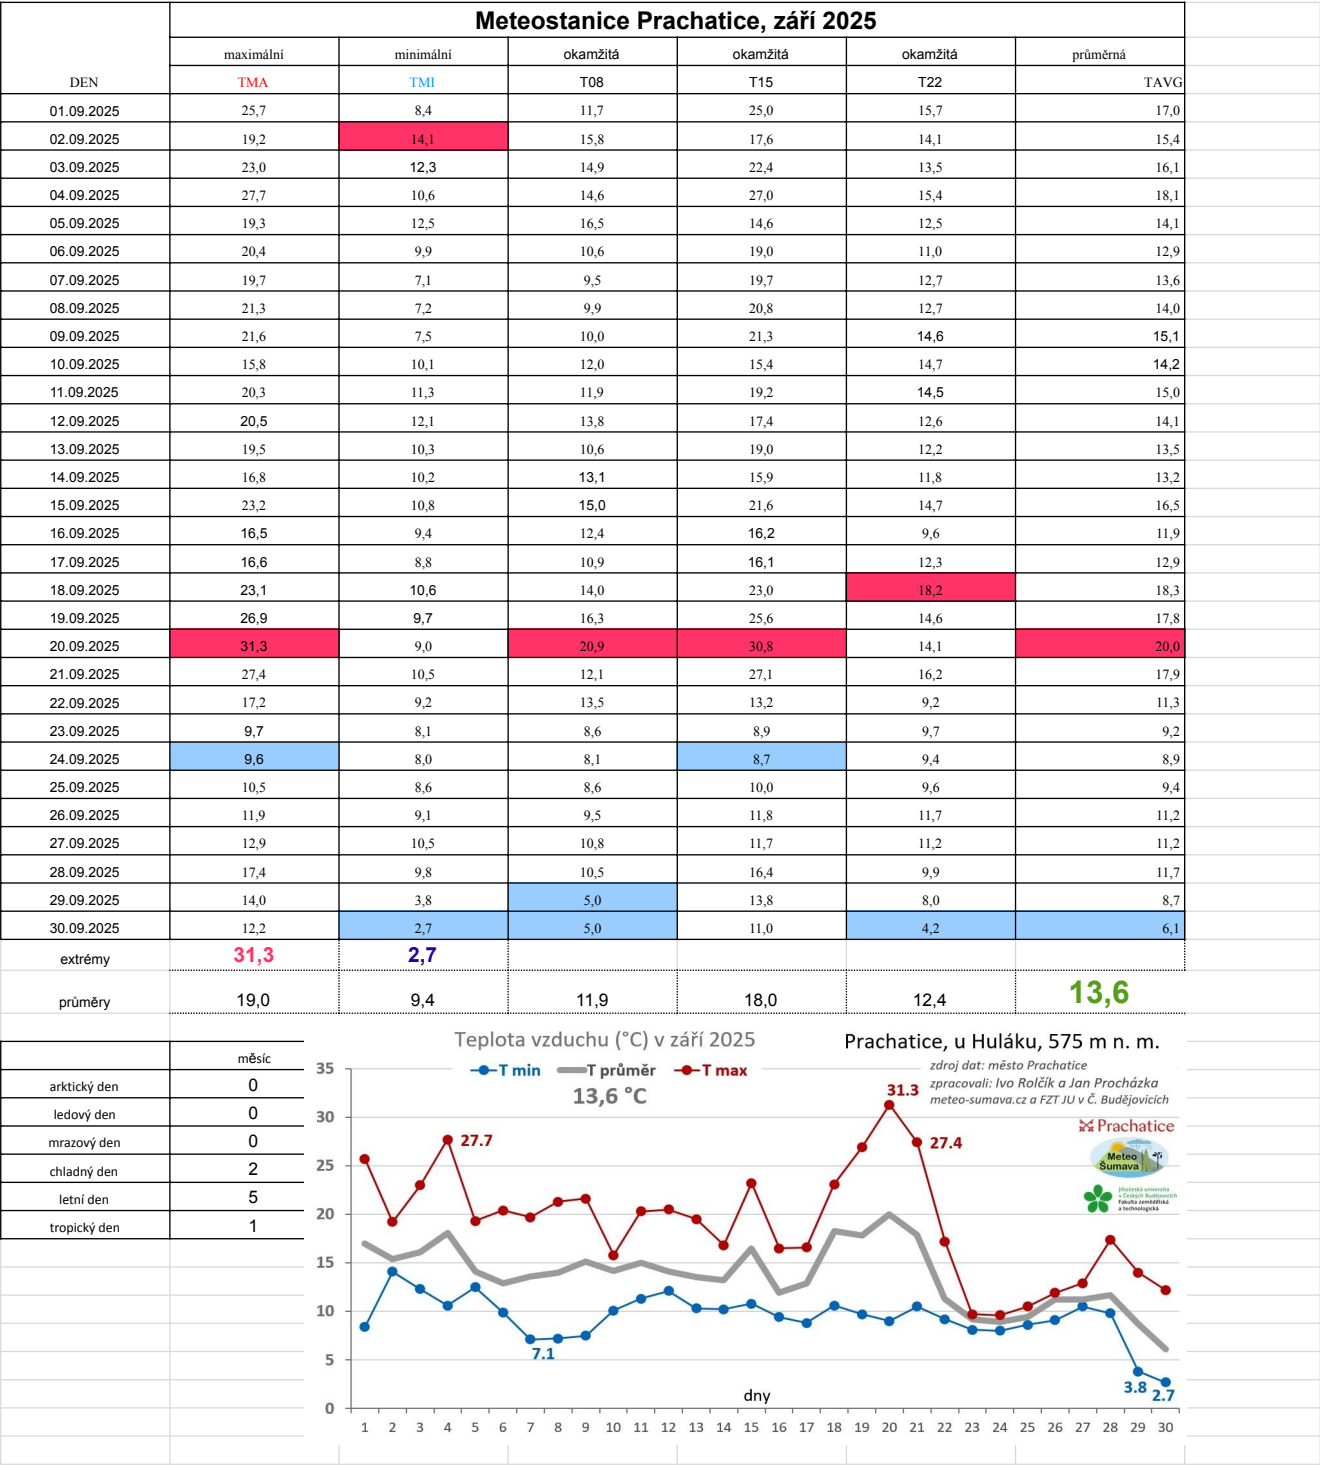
Meteostanice Prachatice, září 2025

| DEN | maximální TMA | minimální TMI | okamžitá T08 | okamžitá T15 | okamžitá T22 | průměrná TAVG |
|---|---|---|---|---|---|---|
| 01.09.2025 | 25,7 | 8,4 | 11,7 | 25,0 | 15,7 | 17,0 |
| 02.09.2025 | 19,2 | 14,1 | 15,8 | 17,6 | 14,1 | 15,4 |
| 03.09.2025 | 23,0 | 12,3 | 14,9 | 22,4 | 13,5 | 16,1 |
| 04.09.2025 | 27,7 | 10,6 | 14,6 | 27,0 | 15,4 | 18,1 |
| 05.09.2025 | 19,3 | 12,5 | 16,5 | 14,6 | 12,5 | 14,1 |
| 06.09.2025 | 20,4 | 9,9 | 10,6 | 19,0 | 11,0 | 12,9 |
| 07.09.2025 | 19,7 | 7,1 | 9,5 | 19,7 | 12,7 | 13,6 |
| 08.09.2025 | 21,3 | 7,2 | 9,9 | 20,8 | 12,7 | 14,0 |
| 09.09.2025 | 21,6 | 7,5 | 10,0 | 21,3 | 14,6 | 15,1 |
| 10.09.2025 | 15,8 | 10,1 | 12,0 | 15,4 | 14,7 | 14,2 |
| 11.09.2025 | 20,3 | 11,3 | 11,9 | 19,2 | 14,5 | 15,0 |
| 12.09.2025 | 20,5 | 12,1 | 13,8 | 17,4 | 12,6 | 14,1 |
| 13.09.2025 | 19,5 | 10,3 | 10,6 | 19,0 | 12,2 | 13,5 |
| 14.09.2025 | 16,8 | 10,2 | 13,1 | 15,9 | 11,8 | 13,2 |
| 15.09.2025 | 23,2 | 10,8 | 15,0 | 21,6 | 14,7 | 16,5 |
| 16.09.2025 | 16,5 | 9,4 | 12,4 | 16,2 | 9,6 | 11,9 |
| 17.09.2025 | 16,6 | 8,8 | 10,9 | 16,1 | 12,3 | 12,9 |
| 18.09.2025 | 23,1 | 10,6 | 14,0 | 23,0 | 18,2 | 18,3 |
| 19.09.2025 | 26,9 | 9,7 | 16,3 | 25,6 | 14,6 | 17,8 |
| 20.09.2025 | 31,3 | 9,0 | 20,9 | 30,8 | 14,1 | 20,0 |
| 21.09.2025 | 27,4 | 10,5 | 12,1 | 27,1 | 16,2 | 17,9 |
| 22.09.2025 | 17,2 | 9,2 | 13,5 | 13,2 | 9,2 | 11,3 |
| 23.09.2025 | 9,7 | 8,1 | 8,6 | 8,9 | 9,7 | 9,2 |
| 24.09.2025 | 9,6 | 8,0 | 8,1 | 8,7 | 9,4 | 8,9 |
| 25.09.2025 | 10,5 | 8,6 | 8,6 | 10,0 | 9,6 | 9,4 |
| 26.09.2025 | 11,9 | 9,1 | 9,5 | 11,8 | 11,7 | 11,2 |
| 27.09.2025 | 12,9 | 10,5 | 10,8 | 11,7 | 11,2 | 11,2 |
| 28.09.2025 | 17,4 | 9,8 | 10,5 | 16,4 | 9,9 | 11,7 |
| 29.09.2025 | 14,0 | 3,8 | 5,0 | 13,8 | 8,0 | 8,7 |
| 30.09.2025 | 12,2 | 2,7 | 5,0 | 11,0 | 4,2 | 6,1 |
| extrémy | 31,3 | 2,7 | | | | |
| průměry | 19,0 | 9,4 | 11,9 | 18,0 | 12,4 | 13,6 |

| | měsíc |
|---|---|
| arktický den | 0 |
| ledový den | 0 |
| mrazový den | 0 |
| chladný den | 2 |
| letní den | 5 |
| tropický den | 1 |

Teplota vzduchu (°C) v září 2025
Prachatice, u Huláku, 575 m n. m.
T min   T průměr   T max
13,6 °C
zdroj dat: město Prachatice
zpracovali: Ivo Rolčík a Jan Procházka
meteo-sumava.cz a FZT JU v Č. Budějovicích
Prachatice
Meteo Šumava
Jihočeská univerzita v Českých Budějovicích Fakulta zemědělská a technologická
35 30 25 20 15 10 5 0
27.7 31.3 27.4 7.1 3.8 2.7
dny
1 2 3 4 5 6 7 8 9 10 11 12 13 14 15 16 17 18 19 20 21 22 23 24 25 26 27 28 29 30